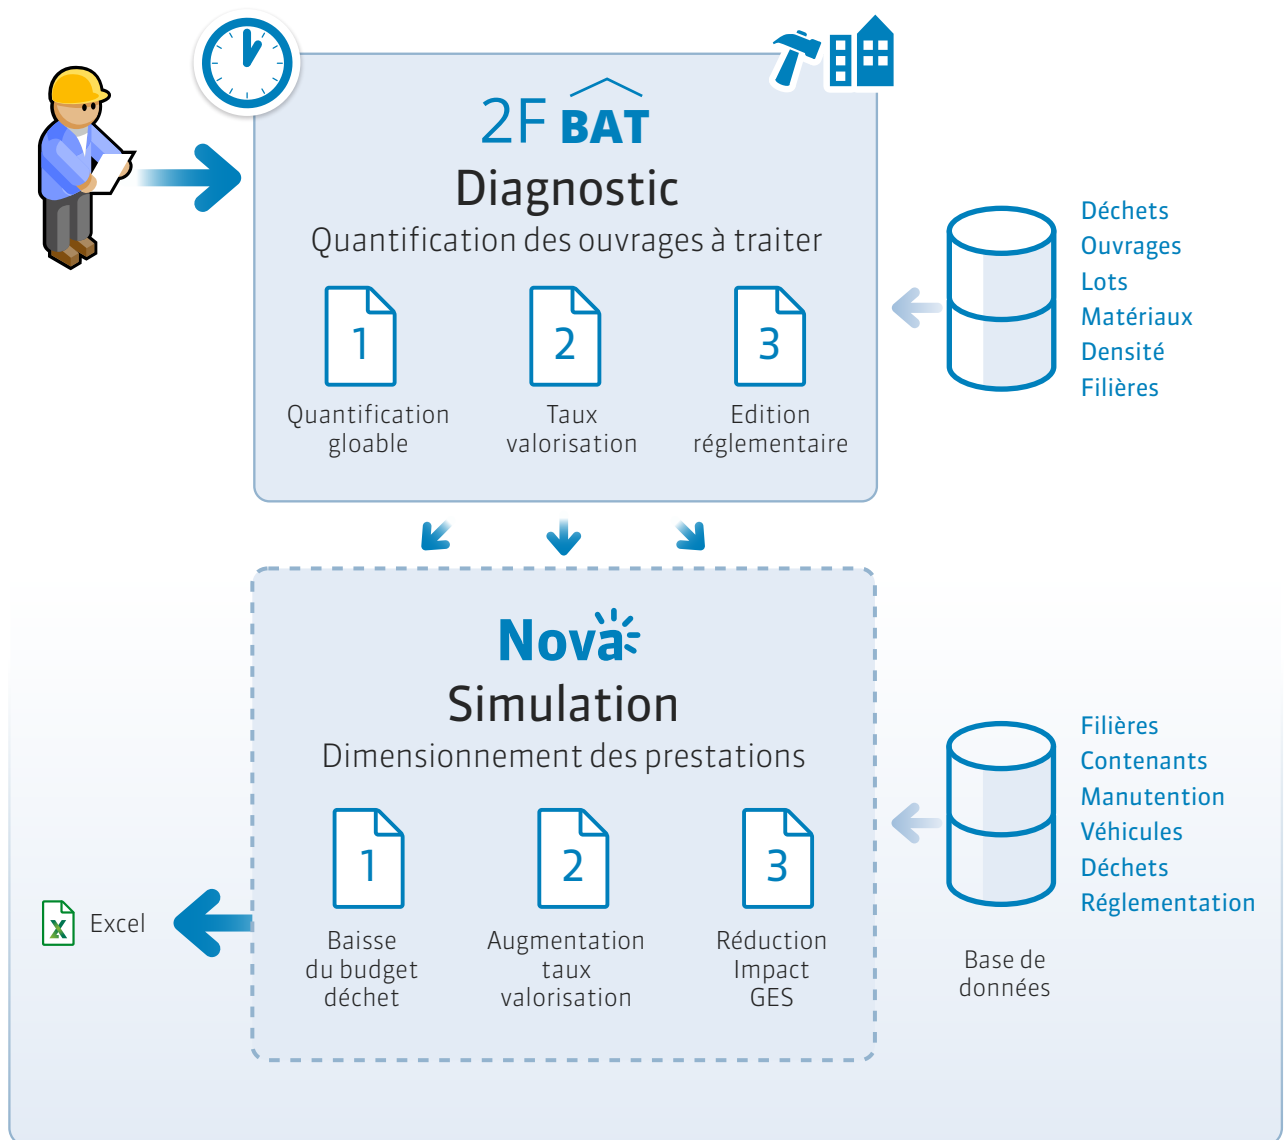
2F BAT
Diagnostic
Quantification des ouvrages à traiter

1
Quantification gloable

2
Taux valorisation

3
Edition réglementaire

Déchets
Ouvrages
Lots
Matériaux
Densité
Filières

Nova
Simulation
Dimensionnement des prestations

1
Baisse du budget déchet

2
Augmentation taux valorisation

3
Réduction Impact GES

Excel

Filières
Contenants
Manutention
Véhicules
Déchets
Réglementation

Base de données